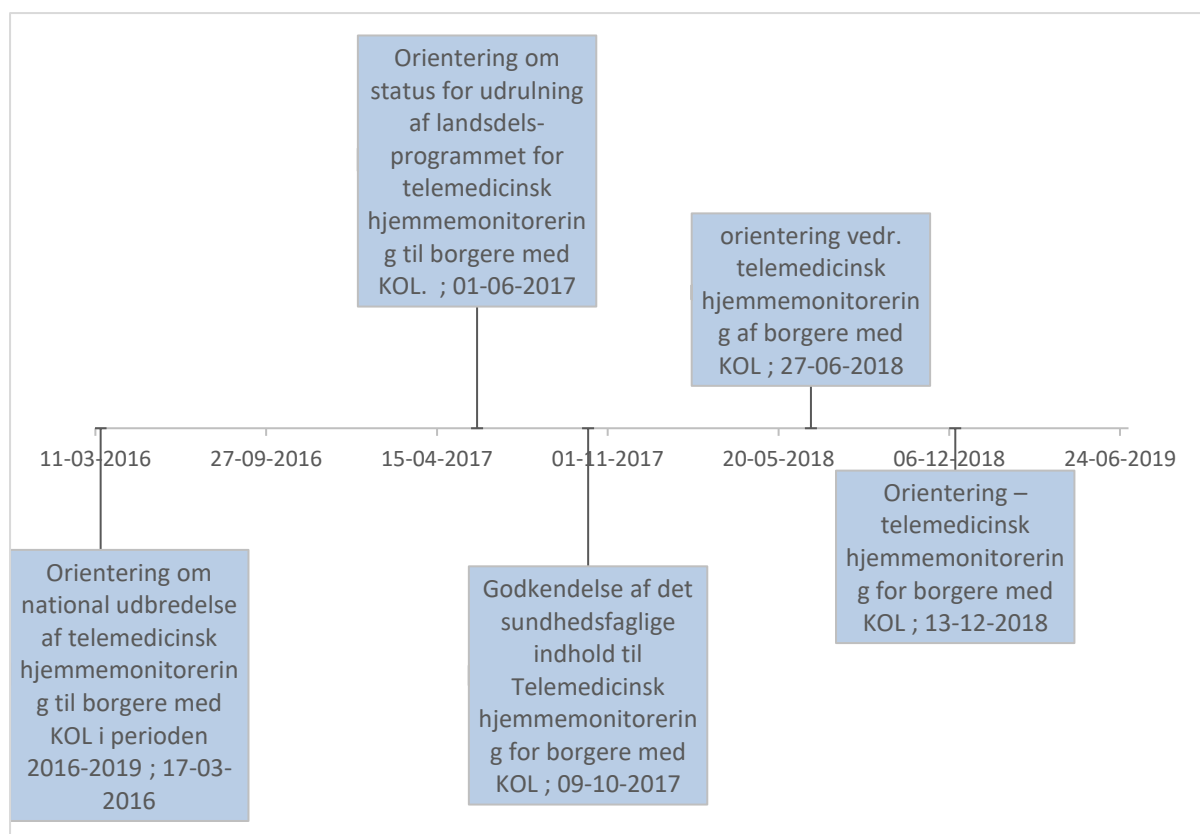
Orientering om status for udrulning af landsdelsprogrammet for telemedicinsk hjemmemonitorering til borgere med KOL. ; 01-06-2017

orientering vedr. telemedicinsk hjemmemonitorering af borgere med KOL ; 27-06-2018

11-03-2016 27-09-2016 15-04-2017 01-11-2017 20-05-2018 06-12-2018 24-06-2019

Orientering om national udbredelse af telemedicinsk hjemmemonitorering til borgere med KOL i perioden 2016-2019 ; 17-03-2016

Godkendelse af det sundhedsfaglige indhold til Telemedicinsk hjemmemonitorering for borgere med KOL ; 09-10-2017

Orientering – telemedicinsk hjemmemonitorering for borgere med KOL ; 13-12-2018